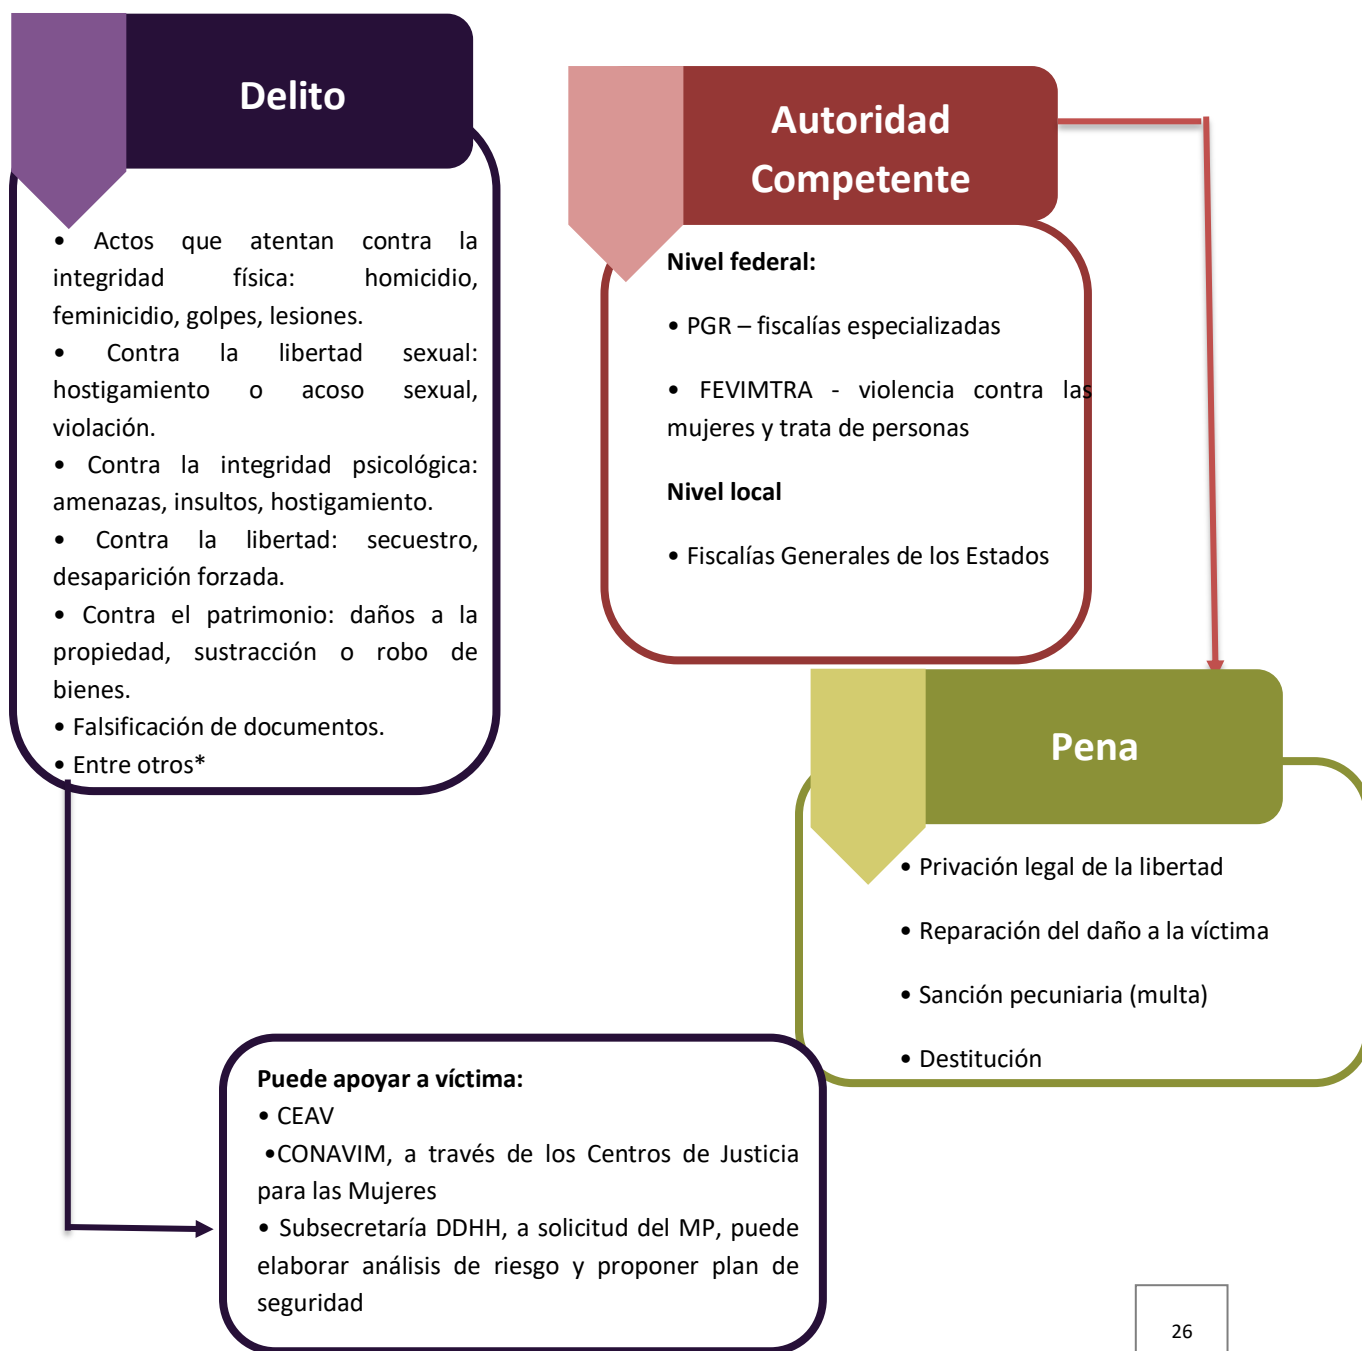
Delito

• Actos que atentan contra la integridad física: homicidio, feminicidio, golpes, lesiones.
• Contra la libertad sexual: hostigamiento o acoso sexual, violación.
• Contra la integridad psicológica: amenazas, insultos, hostigamiento.
• Contra la libertad: secuestro, desaparición forzada.
• Contra el patrimonio: daños a la propiedad, sustracción o robo de bienes.
• Falsificación de documentos.
• Entre otros*

Autoridad Competente

Nivel federal:

• PGR – fiscalías especializadas

• FEVIMTRA - violencia contra las mujeres y trata de personas

Nivel local

• Fiscalías Generales de los Estados

Pena

• Privación legal de la libertad

• Reparación del daño a la víctima

• Sanción pecuniaria (multa)

• Destitución

Puede apoyar a víctima:
• CEAV
•CONAVIM, a través de los Centros de Justicia para las Mujeres
• Subsecretaría DDHH, a solicitud del MP, puede elaborar análisis de riesgo y proponer plan de seguridad

26